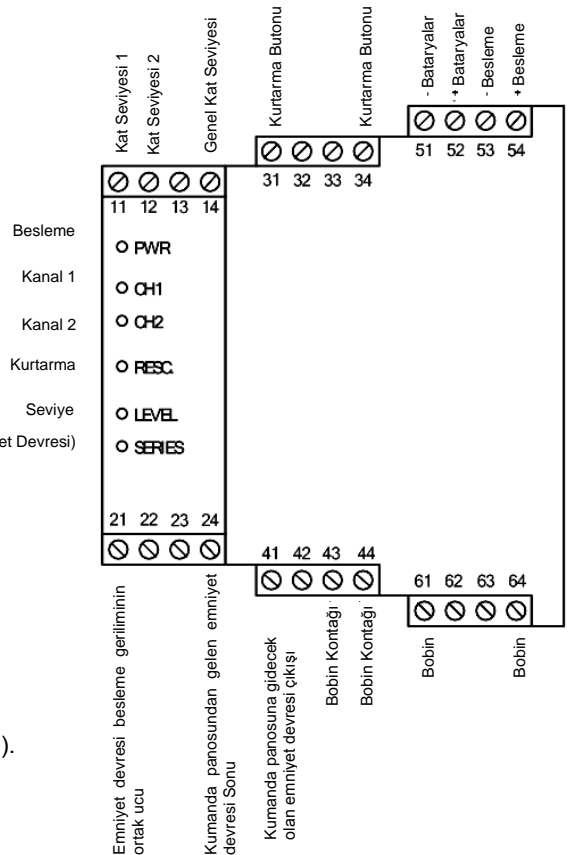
Kat Seviyesi 1
Kat Seviyesi 2
Genel Kat Seviyesi
Kurtarma Butonu
Kurtarma Butonu
- Bataryalar
+ Bataryalar
- Besleme
+ Besleme

51 52 53 54
31 32 33 34
11 12 13 14

Besleme
O PWR
Kanal 1
O CH1
Kanal 2
O CH2
Kurtarma
O RESC.
Seviye
O LEVEL
et Devresi)
O SERIES

21 22 23 24
41 42 43 44
61 62 63 64

Emniyet devresi besleme geriliminin ortak ucu
Kumanda panosundan gelen emniyet devresi Sonu
Kumanda panosuna gidecek olan emniyet devresi çıkışı
Bobin Kontağı
Bobin Kontağı
Bobin
Bobin

).